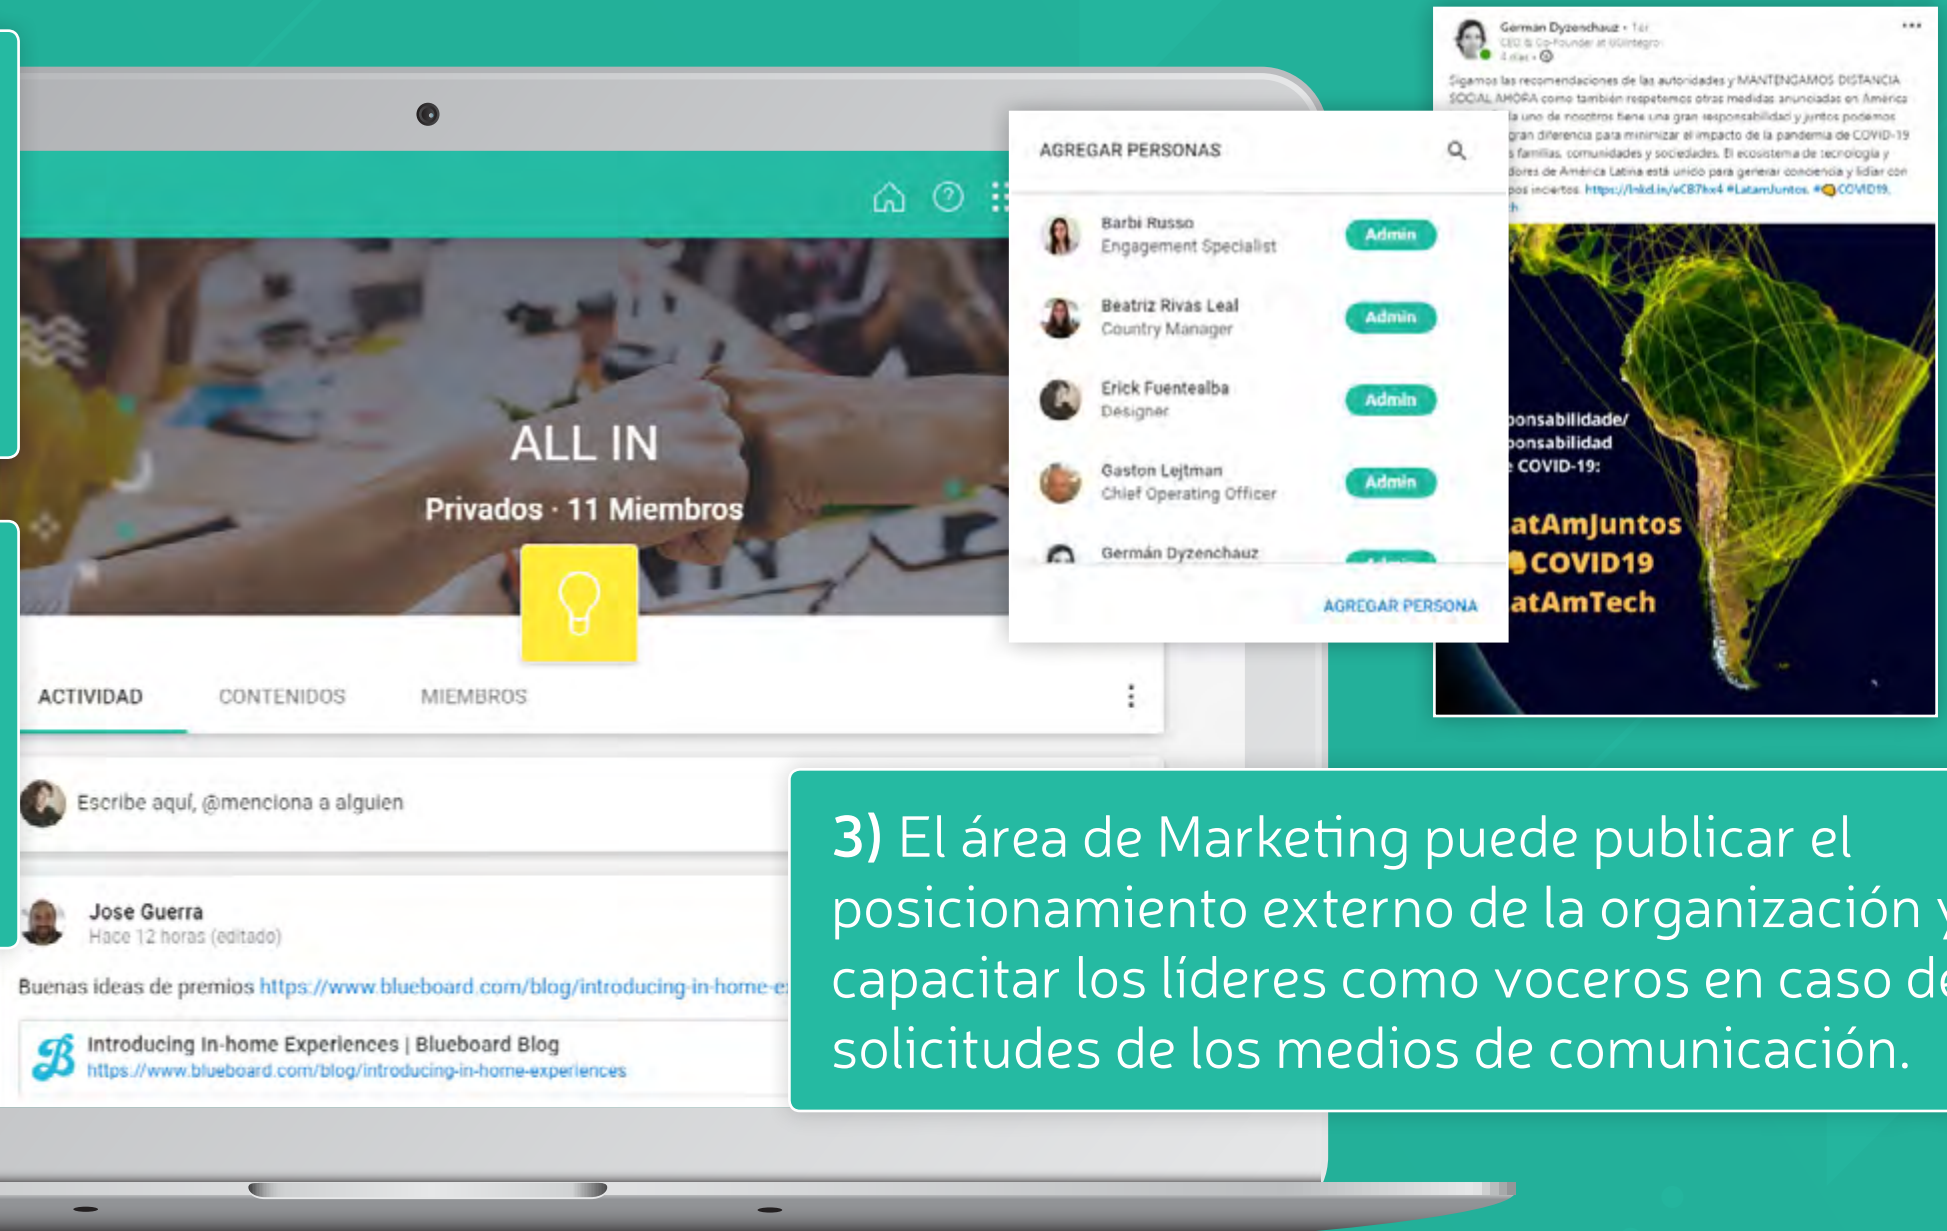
ALL IN

Privados · 11 Miembros

ACTIVIDAD CONTENIDOS MIEMBROS

Escribe aquí, @menciona a alguien

Jose Guerra
Hace 12 horas (editado)

Buenas ideas de premios https://www.blueboard.com/blog/introducing-in-home-e

Introducing In-home Experiences | Blueboard Blog
https://www.blueboard.com/blog/introducing-in-home-experiences

AGREGAR PERSONAS

Barbi Russo
Engagement Specialist
Admin

Beatriz Rivas Leal
Country Manager
Admin

Erick Fuentealba
Designer
Admin

Gaston Lejtman
Chief Operating Officer
Admin

Germán Dyzenchauz

AGREGAR PERSONA

German Dyzenchauz • 1er
CEO & Co-Founder at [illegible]
4 días •

Sigamos las recomendaciones de las autoridades y MANTENGAMOS DISTANCIA SOCIAL AHORA como también respetemos otras medidas anunciadas en América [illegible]la uno de nosotros tiene una gran responsabilidad y juntos podemos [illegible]gran diferencia para minimizar el impacto de la pandemia de COVID-19 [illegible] familias, comunidades y sociedades. El ecosistema de tecnología y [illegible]dores de América Latina está unido para generar conciencia y lidiar con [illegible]os inciertos. https://lnkd.in/eCB7hx4 #LatamJuntos #COVID19

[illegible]onsabilidade/
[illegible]onsabilidad
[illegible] COVID-19:
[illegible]atAmJuntos
COVID19
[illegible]atAmTech

3) El área de Marketing puede publicar el posicionamiento externo de la organización y capacitar los líderes como voceros en caso de solicitudes de los medios de comunicación.